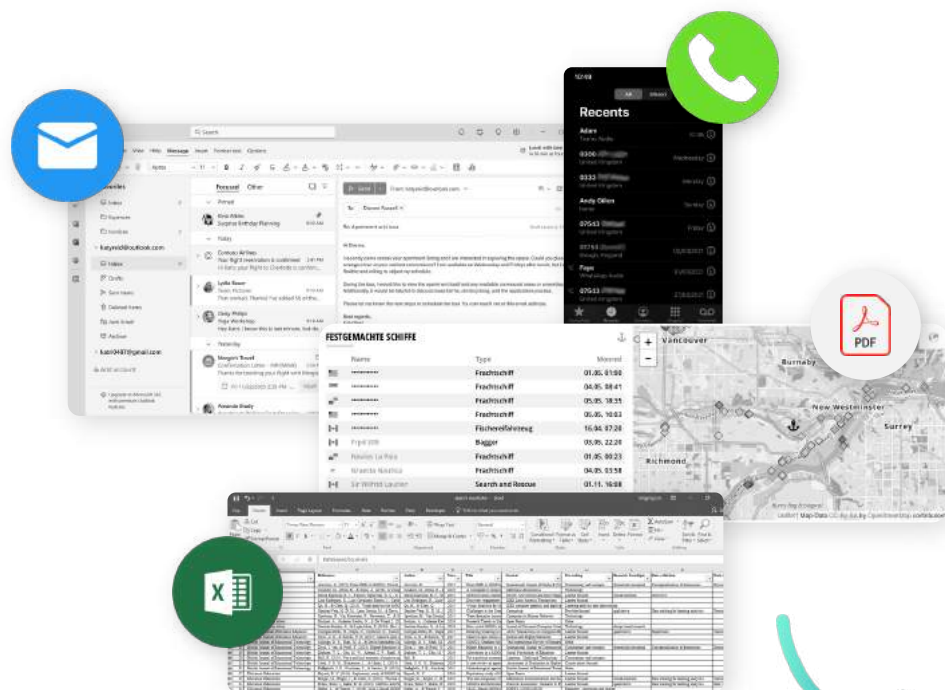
Recents

Adam

Andy Dillon

Page

FESTGEMACHTE SCHIFFE

| Name | Type | Moored |
|---|---|---|
| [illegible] | Frachtschiff | 01.05. 01:00 |
| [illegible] | Frachtschiff | 04.05. 08:41 |
| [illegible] | Frachtschiff | 05.05. 18:35 |
| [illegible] | Frachtschiff | 05.05. 10:03 |
| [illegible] | Fischereifahrzeug | 16.04. 07:28 |
| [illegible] | Bagger | 03.05. 22:20 |
| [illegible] | Frachtschiff | 01.05. 00:23 |
| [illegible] | Frachtschiff | 04.05. 03:58 |
| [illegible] | Search and Rescue | 01.11. 16:08 |

Vancouver

Burnaby

New Westminster

Surrey

Richmond

PDF

Focused Other

Inbox

katymld@outlook.com

Hi Steve,

X